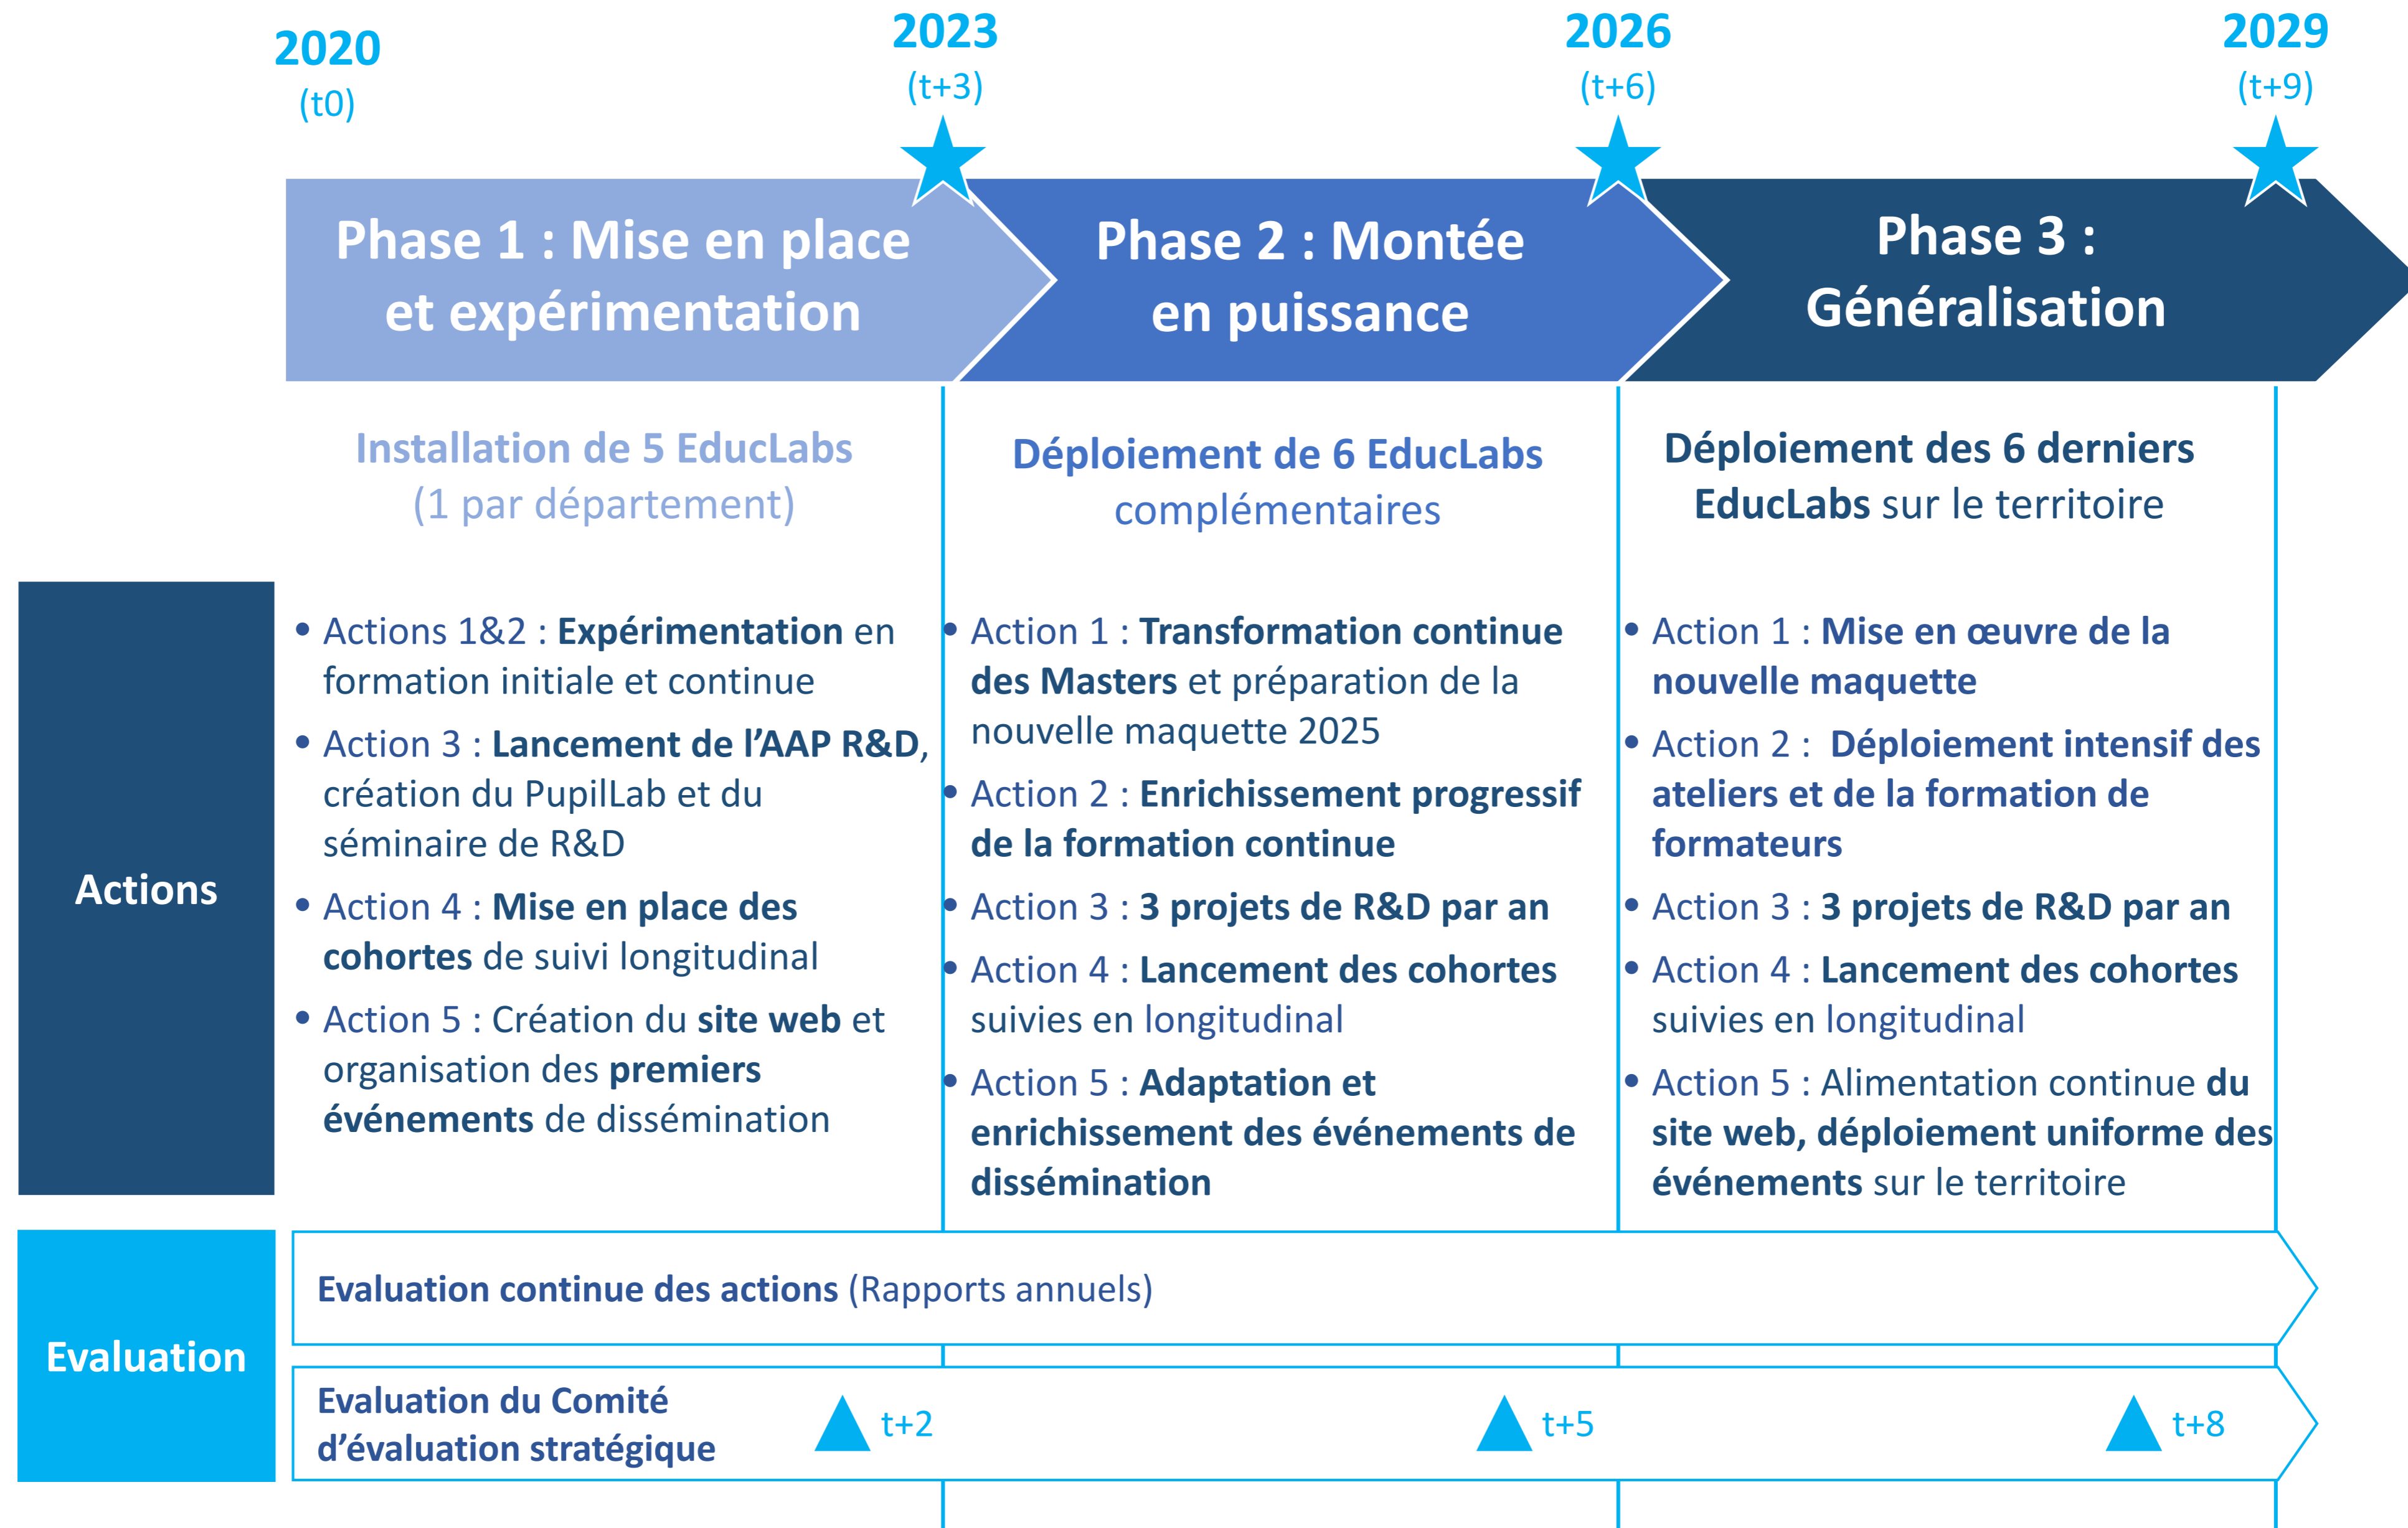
2020
(t0)

2023
(t+3)

2026
(t+6)

2029
(t+9)

Phase 1 : Mise en place et expérimentation

Phase 2 : Montée en puissance

Phase 3 : Généralisation

Installation de 5 EducLabs (1 par département)

Déploiement de 6 EducLabs complémentaires

Déploiement des 6 derniers EducLabs sur le territoire

Actions

• Actions 1&2 : Expérimentation en formation initiale et continue
• Action 3 : Lancement de l'AAP R&D, création du PupilLab et du séminaire de R&D
• Action 4 : Mise en place des cohortes de suivi longitudinal
• Action 5 : Création du site web et organisation des premiers événements de dissémination

• Action 1 : Transformation continue des Masters et préparation de la nouvelle maquette 2025
• Action 2 : Enrichissement progressif de la formation continue
• Action 3 : 3 projets de R&D par an
• Action 4 : Lancement des cohortes suivies en longitudinal
• Action 5 : Adaptation et enrichissement des événements de dissémination

• Action 1 : Mise en œuvre de la nouvelle maquette
• Action 2 : Déploiement intensif des ateliers et de la formation de formateurs
• Action 3 : 3 projets de R&D par an
• Action 4 : Lancement des cohortes suivies en longitudinal
• Action 5 : Alimentation continue du site web, déploiement uniforme des événements sur le territoire

Evaluation

Evaluation continue des actions (Rapports annuels)

Evaluation du Comité d'évaluation stratégique

t+2

t+5

t+8